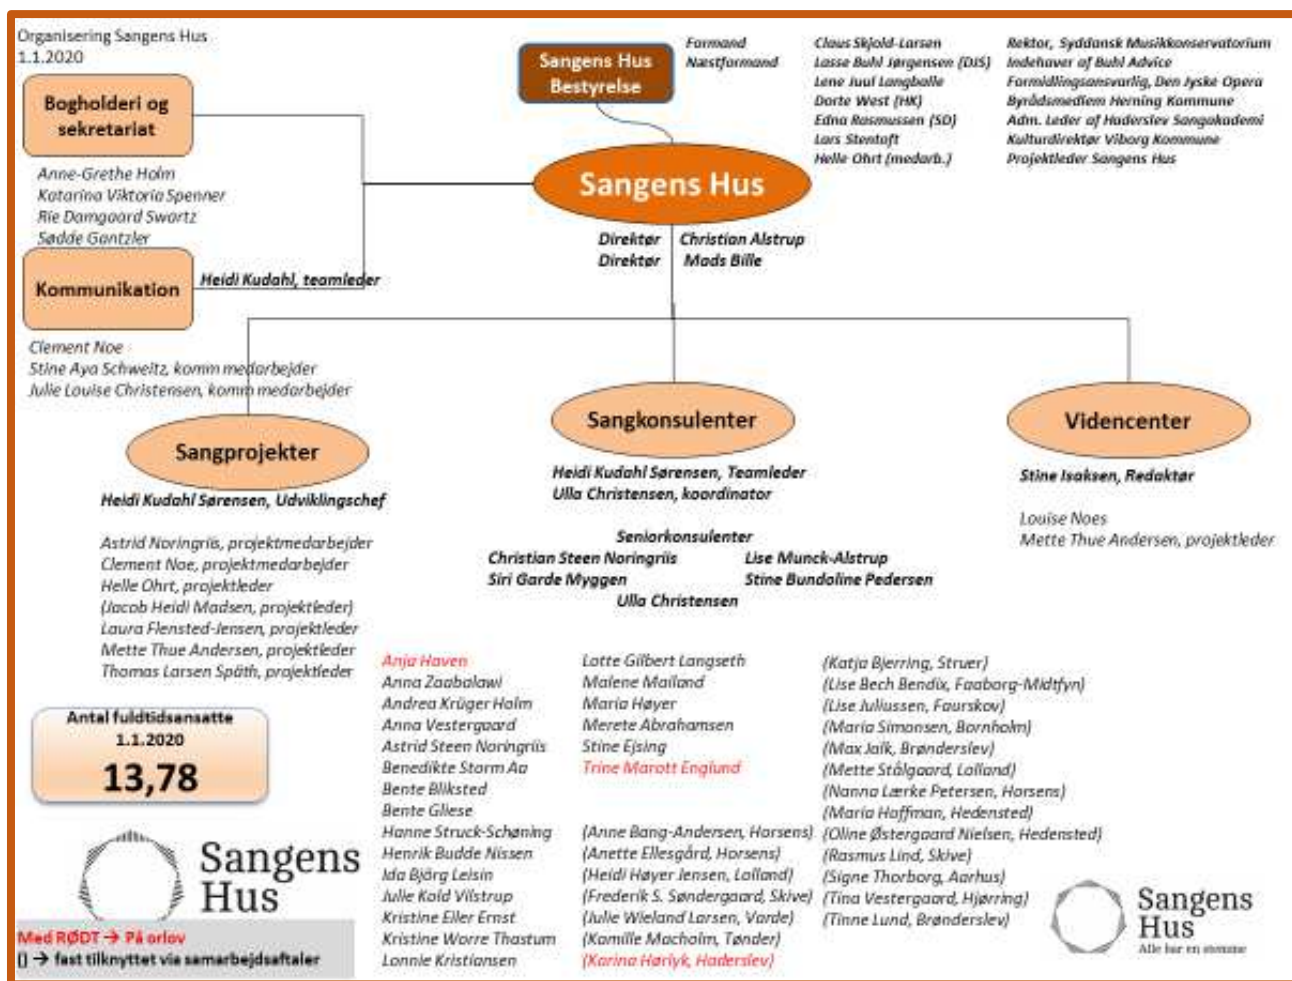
Organisering Sangens Hus
1.1.2020

Sangens Hus Bestyrelse

Formand
Næstformand

Claus Skjold-Larsen
Lasse Buhl Jørgensen (DJS)
Lene Juul Langballe
Dorte West (HK)
Edna Rasmussen (SD)
Lars Stentoft
Helle Ohrt (medarb.)

Rektor, Syddansk Musikkonservatorium
Indehaver af Buhl Advice
Formidlingsansvarlig, Den Jyske Opera
Byrådsmedlem Herning Kommune
Adm. leder af Haderslev Sangakademi
Kulturdirektør Viborg Kommune
Projektleder Sangens Hus

Bogholderi og sekretariat

Anne-Grethe Holm
Katarina Viktoria Spenner
Rie Damgaard Swartz
Sødde Gantzler

Sangens Hus

Direktør Christian Alstrup
Direktør Mads Bille

Kommunikation

Heidi Kudahl, teamleder

Clement Noe
Stine Aya Schweitz, komm medarbejder
Julie Louise Christensen, komm medarbejder

Sangprojekter

Heidi Kudahl Sørensen, Udviklingschef

Astrid Noringriis, projektmedarbejder
Clement Noe, projektmedarbejder
Helle Ohrt, projektleder
(Jacob Heidi Madsen, projektleder)
Laura Flensted-Jensen, projektleder
Mette Thue Andersen, projektleder
Thomas Larsen Späth, projektleder

Sangkonsulenter

Heidi Kudahl Sørensen, Teamleder
Ulla Christensen, koordinator

Seniorkonsulenter
Christian Steen Noringriis
Lise Munck-Alstrup
Siri Garde Myggen
Stine Bundoline Pedersen
Ulla Christensen

Videncenter

Stine Isaksen, Redaktør

Louise Noes
Mette Thue Andersen, projektleder

Antal fuldtidsansatte
1.1.2020
13,78

Anja Haven
Anna Zaabalawi
Andrea Krüger Holm
Anna Vestergaard
Astrid Steen Noringriis
Benedikte Storm Aa
Bente Bliksted
Bente Gliese
Hanne Struck-Schøning
Henrik Budde Nissen
Ida Björg Leisin
Julie Kold Vilstrup
Kristine Eller Ernst
Kristine Worre Thastum
Lonnie Kristiansen

Lotte Gilbert Langseth
Malene Mailand
Maria Høyer
Merete Abrahamsen
Stine Ejsing
Trine Marott Englund

(Anne Bang-Andersen, Horsens)
(Anette Ellesgård, Horsens)
(Heidi Høyer Jensen, Lolland)
(Frederik S. Søndergaard, Skive)
(Julie Wieland Larsen, Varde)
(Kamille Macholm, Tønder)
(Karina Horiyk, Haderslev)

(Katja Bjerring, Struer)
(Lise Bech Bendix, Faaborg-Midtfyn)
(Lise Juliussen, Favrskov)
(Maria Simonsen, Bornholm)
(Max Jalk, Brønderslev)
(Mette Stålgaard, Lolland)
(Nanna Lærke Petersen, Horsens)
(Maria Hoffman, Hedensted)
(Oline Østergaard Nielsen, Hedensted)
(Rasmus Lind, Skive)
(Signe Thorborg, Aarhus)
(Tina Vestergaard, Hjørring)
(Tinne Lund, Brønderslev)

Sangens Hus

Med RØDT → På orlov
() → fast tilknyttet via samarbejdsaftaler

Sangens Hus
Alle har en stemme